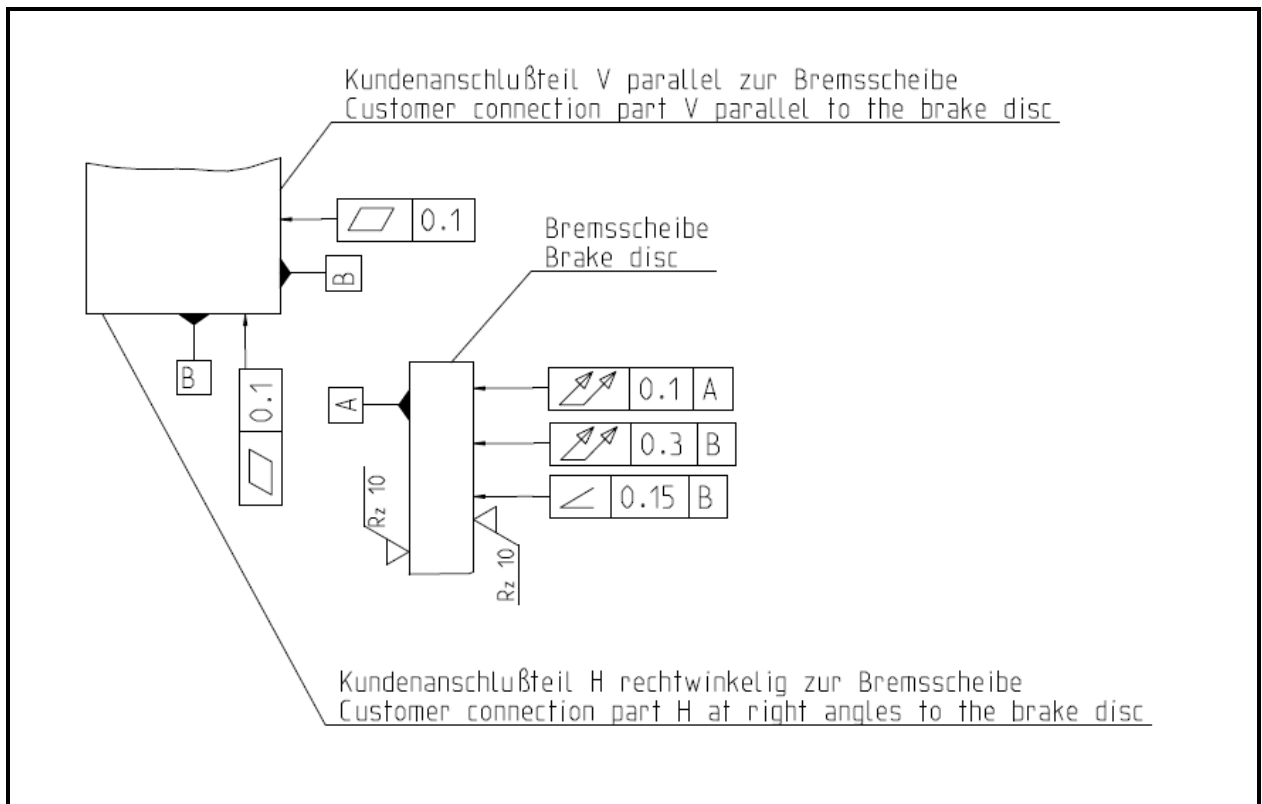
Kundenanschlußteil V parallel zur Bremsscheibe
Customer connection part V parallel to the brake disc

0.1

B

B

0.1

Bremsscheibe
Brake disc

A

0.1 A

0.3 B

0.15 B

Rz 10

Rz 10

Kundenanschlußteil H rechtwinkelig zur Bremsscheibe
Customer connection part H at right angles to the brake disc